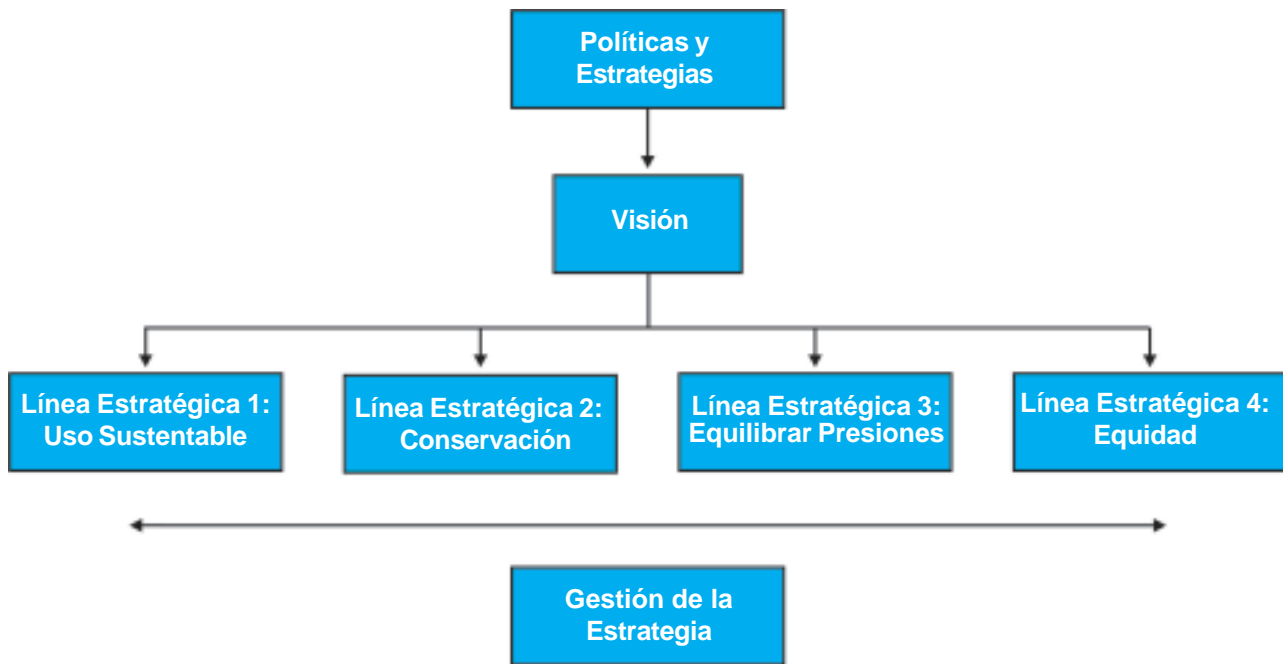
Políticas y Estrategias

Visión

Línea Estratégica 1: Uso Sustentable

Línea Estratégica 2: Conservación

Línea Estratégica 3: Equilibrar Presiones

Línea Estratégica 4: Equidad

Gestión de la Estrategia